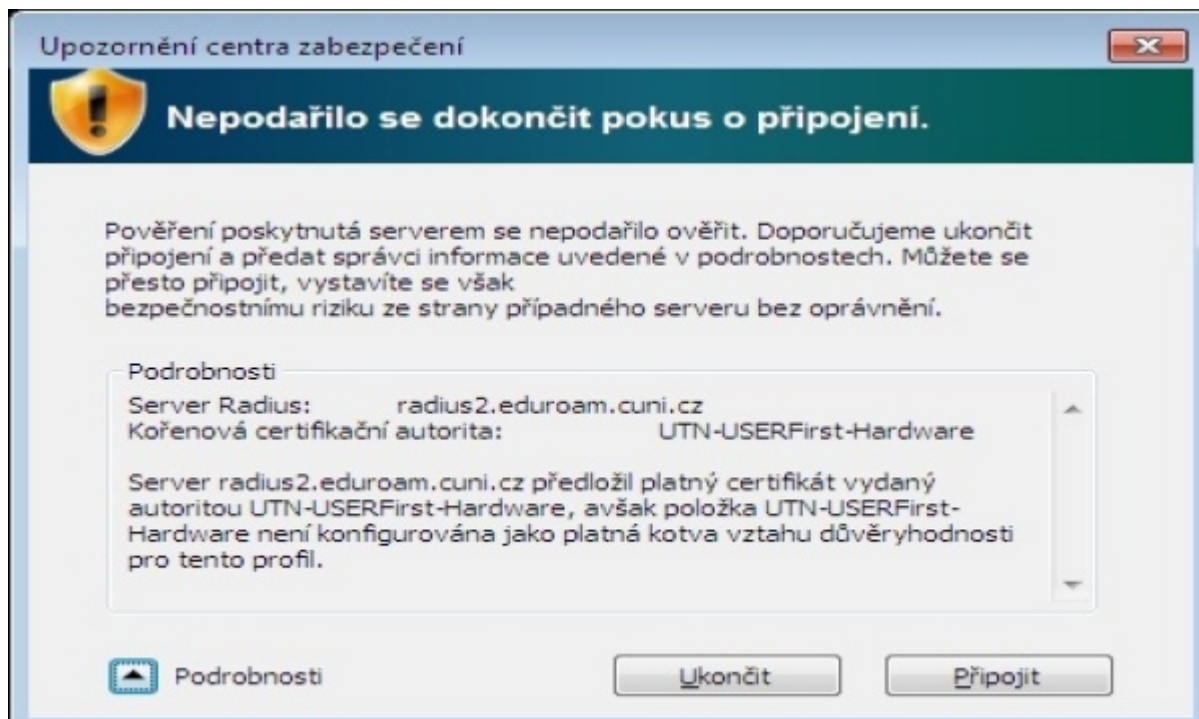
Upozornění centra zabezpečení

Nepodařilo se dokončit pokus o připojení.

Pověření poskytnutá serverem se nepodařilo ověřit. Doporučujeme ukončit připojení a předat správci informace uvedené v podrobnostech. Můžete se přesto připojit, vystavíte se však
bezpečnostnímu riziku ze strany případného serveru bez oprávnění.

Podrobnosti

Server Radius: radius2.eduroam.cuni.cz
Kořenová certifikační autorita: UTN-USERFirst-Hardware

Server radius2.eduroam.cuni.cz předložil platný certifikát vydaný autoritou UTN-USERFirst-Hardware, avšak položka UTN-USERFirst-Hardware není konfigurována jako platná kotva vztahu důvěryhodnosti pro tento profil.

Podrobnosti

Ukončit

Připojit